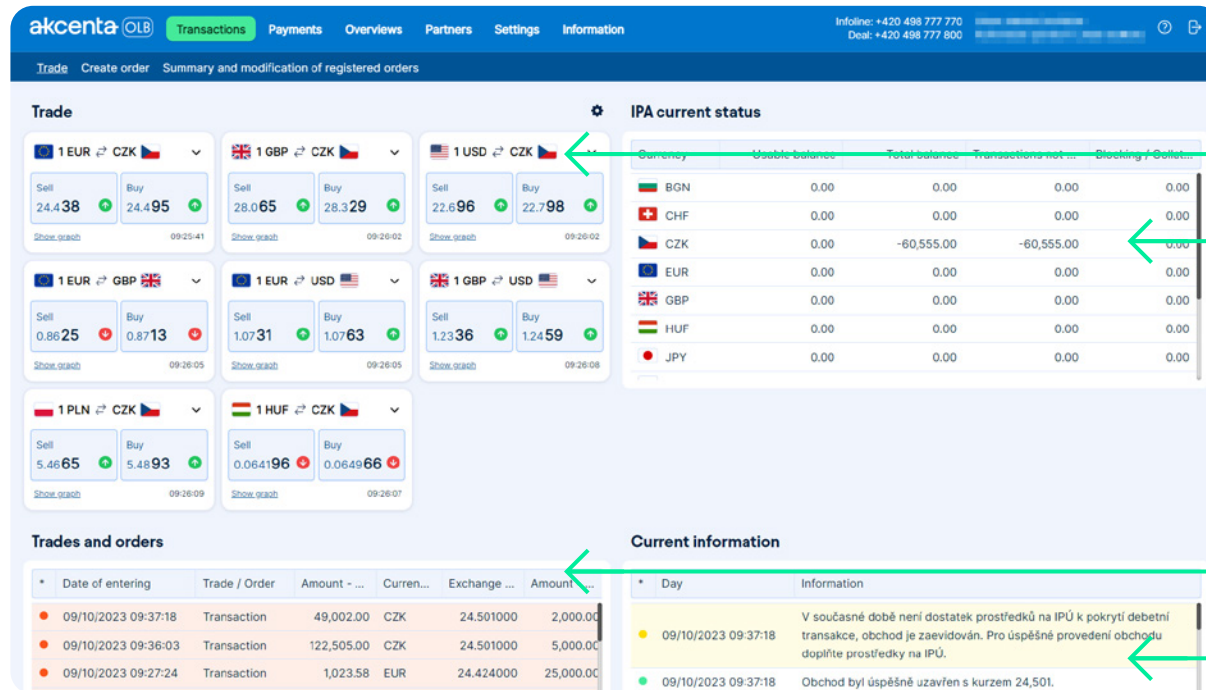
akcenta OLB Transactions Payments Overviews Partners Settings Information

Infoline: +420 498 777 770
Deal: +420 498 777 800

Trade Create order Summary and modification of registered orders

Trade

1 EUR ⇄ CZK
Sell 24.438
Buy 24.495
Show graph 09:25:41

1 GBP ⇄ CZK
Sell 28.065
Buy 28.329
Show graph 09:26:02

1 USD ⇄ CZK
Sell 22.696
Buy 22.798
Show graph 09:26:02

1 EUR ⇄ GBP
Sell 0.8625
Buy 0.8713
Show graph 09:26:05

1 EUR ⇄ USD
Sell 1.0731
Buy 1.0763
Show graph 09:26:05

1 GBP ⇄ USD
Sell 1.2336
Buy 1.2459
Show graph 09:26:08

1 PLN ⇄ CZK
Sell 5.4665
Buy 5.4893
Show graph 09:26:09

1 HUF ⇄ CZK
Sell 0.064196
Buy 0.064966
Show graph 09:26:07

IPA current status

| Currency | Usable balance | Total balance | Transactions not ... | Blocking / Collat... |
|---|---|---|---|---|
| BGN | 0.00 | 0.00 | 0.00 | 0.00 |
| CHF | 0.00 | 0.00 | 0.00 | 0.00 |
| CZK | 0.00 | -60,555.00 | -60,555.00 | 0.00 |
| EUR | 0.00 | 0.00 | 0.00 | 0.00 |
| GBP | 0.00 | 0.00 | 0.00 | 0.00 |
| HUF | 0.00 | 0.00 | 0.00 | 0.00 |
| JPY | 0.00 | 0.00 | 0.00 | 0.00 |

Trades and orders

| * | Date of entering | Trade / Order | Amount - ... | Curren... | Exchange ... | Amount ... |
|---|---|---|---|---|---|---|
| ● | 09/10/2023 09:37:18 | Transaction | 49,002.00 | CZK | 24.501000 | 2,000.0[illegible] |
| ● | 09/10/2023 09:36:03 | Transaction | 122,505.00 | CZK | 24.501000 | 5,000.0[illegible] |
| ● | 09/10/2023 09:27:24 | Transaction | 1,023.58 | EUR | 24.424000 | 25,000.0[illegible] |

Current information

| * | Day | Information |
|---|---|---|
| ● | 09/10/2023 09:37:18 | V současné době není dostatek prostředků na IPÚ k pokrytí debetní transakce, obchod je zaevidován. Pro úspěšné provedení obchodu doplňte prostředky na IPÚ. |
| ● | 09/10/2023 09:37:18 | Obchod byl úspěšně uzavřen s kurzem 24,501. |